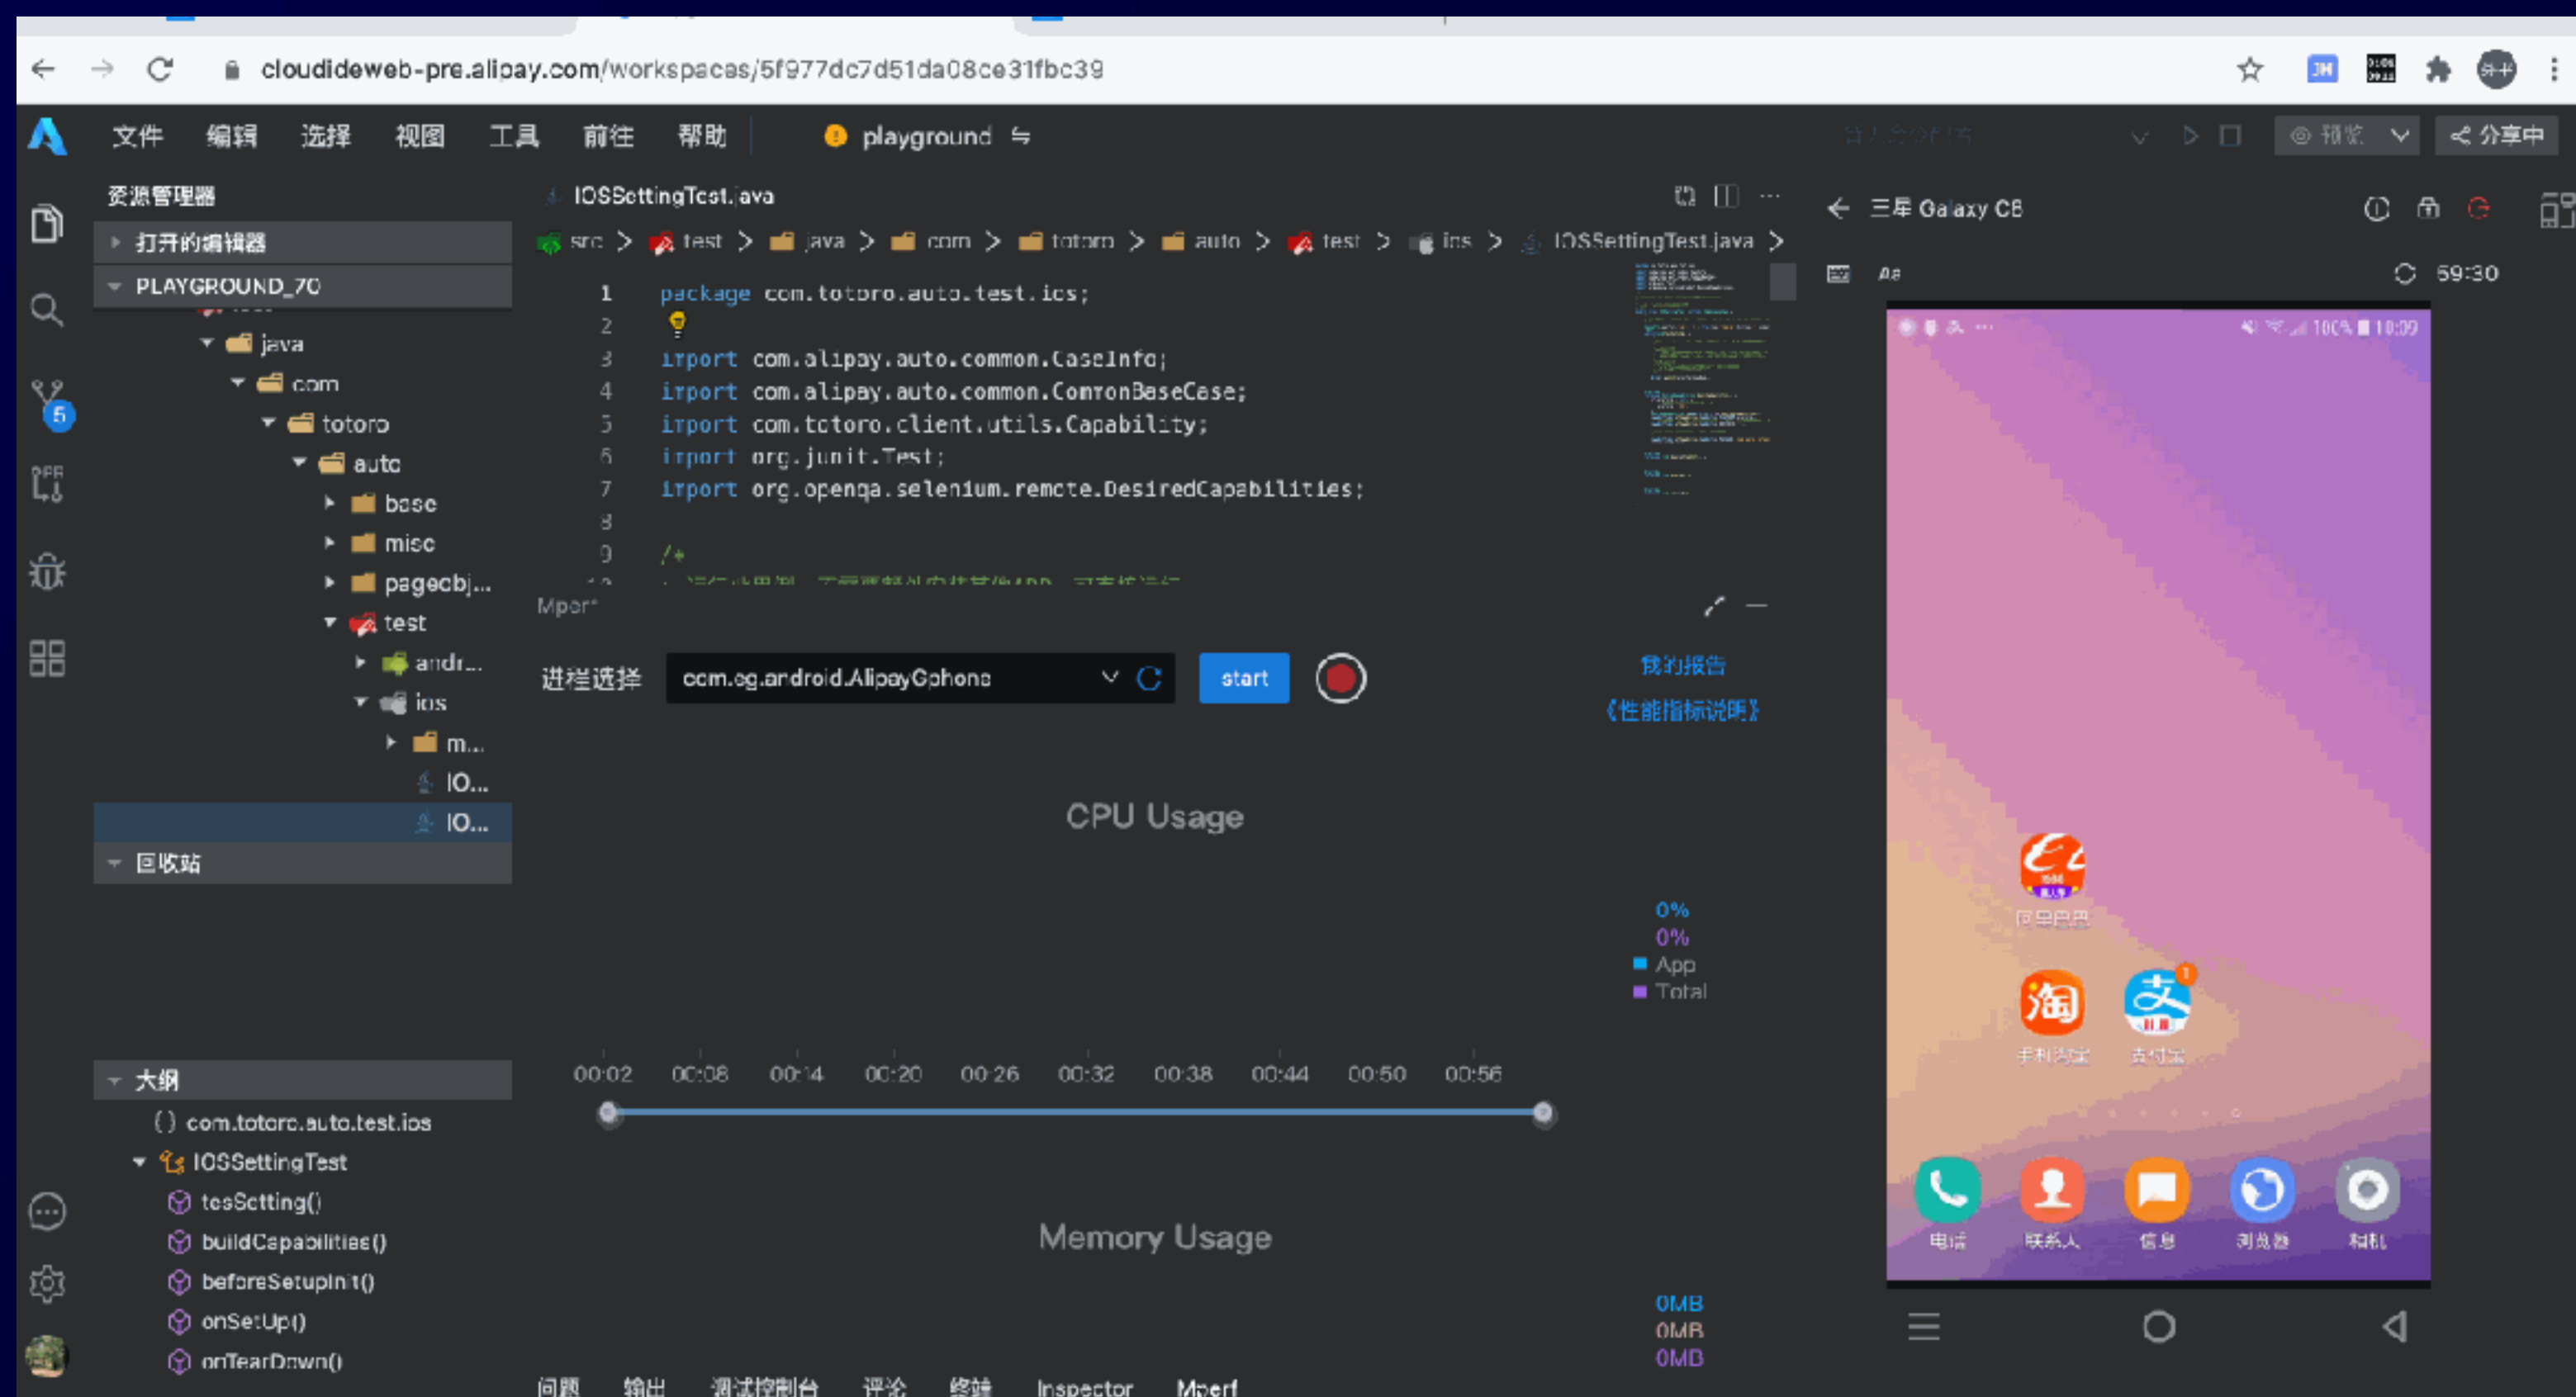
cloudideweb-pre.alipay.com/workspaces/5f977dc7d51da08ce31fbc39

文件 编辑 选择 视图 工具 前往 帮助 playground ⇋

分享中

资源管理器
打开的编辑器
PLAYGROUND_70
java
com
totoro
auto
base
misc
pageobj...
test
andr...
ios
m...
IO...
IO...
回收站

大纲
com.totoro.auto.test.ios
IOSSettingTest
tesSetting()
buildCapabilities()
beforeSetupInit()
onSetUp()
onTearDown()

IOSSettingTest.java
src > test > java > com > totoro > auto > test > ios > IOSSettingTest.java >

1 package com.totoro.auto.test.ios;
2
3 import com.alipay.auto.common.CaseInfo;
4 import com.alipay.auto.common.CommonBaseCase;
5 import com.totoro.client.utils.Capability;
6 import org.junit.Test;
7 import org.openqa.selenium.remote.DesiredCapabilities;
8
9 /*

Mperf

进程选择 com.eg.android.AlipayGphone start

我的报告
《性能指标说明》

CPU Usage
0%
0%
App
Total

00:02 00:08 00:14 00:20 00:26 00:32 00:38 00:44 00:50 00:56

Memory Usage
0MB
0MB
0MB

问题 输出 调试控制台 评论 终端 Inspector Mperf

三星 Galaxy C8
59:30
100% 10:09
阿里巴巴
手机淘宝
支付宝
电话
联系人
信息
浏览器
相机